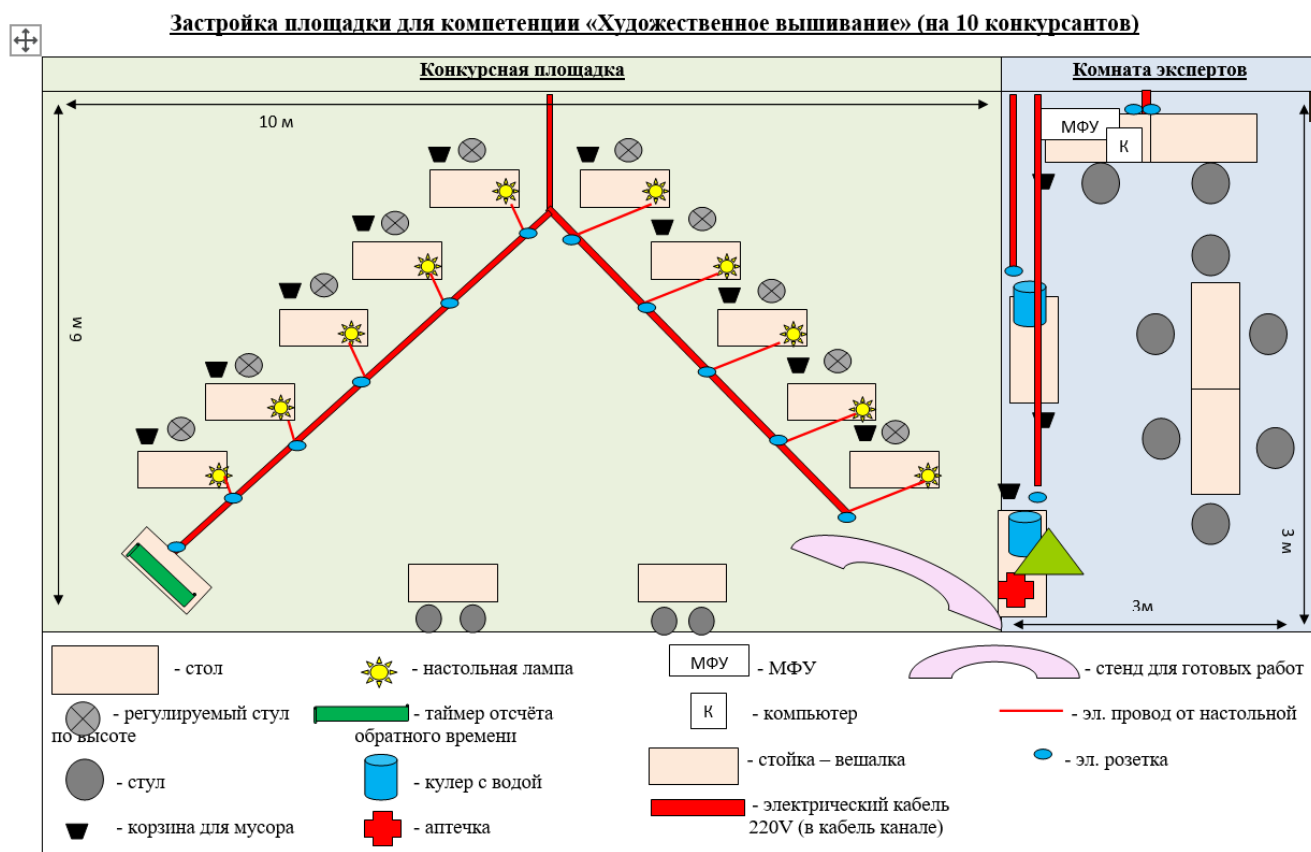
Застройка площадки для компетенции «Художественное вышивание» (на 10 конкурсантов)

Конкурсная площадка

Комната экспертов

10 м

6 м

МФУ

К

3 м

3м

- стол

- настольная лампа

МФУ - МФУ

- стенд для готовых работ

- регулируемый стул по высоте

- таймер отсчёта обратного времени

К - компьютер

- эл. провод от настольной

- стул

- кулер с водой

- стойка – вешалка

- эл. розетка

- корзина для мусора

- аптечка

- электрический кабель 220V (в кабель канале)